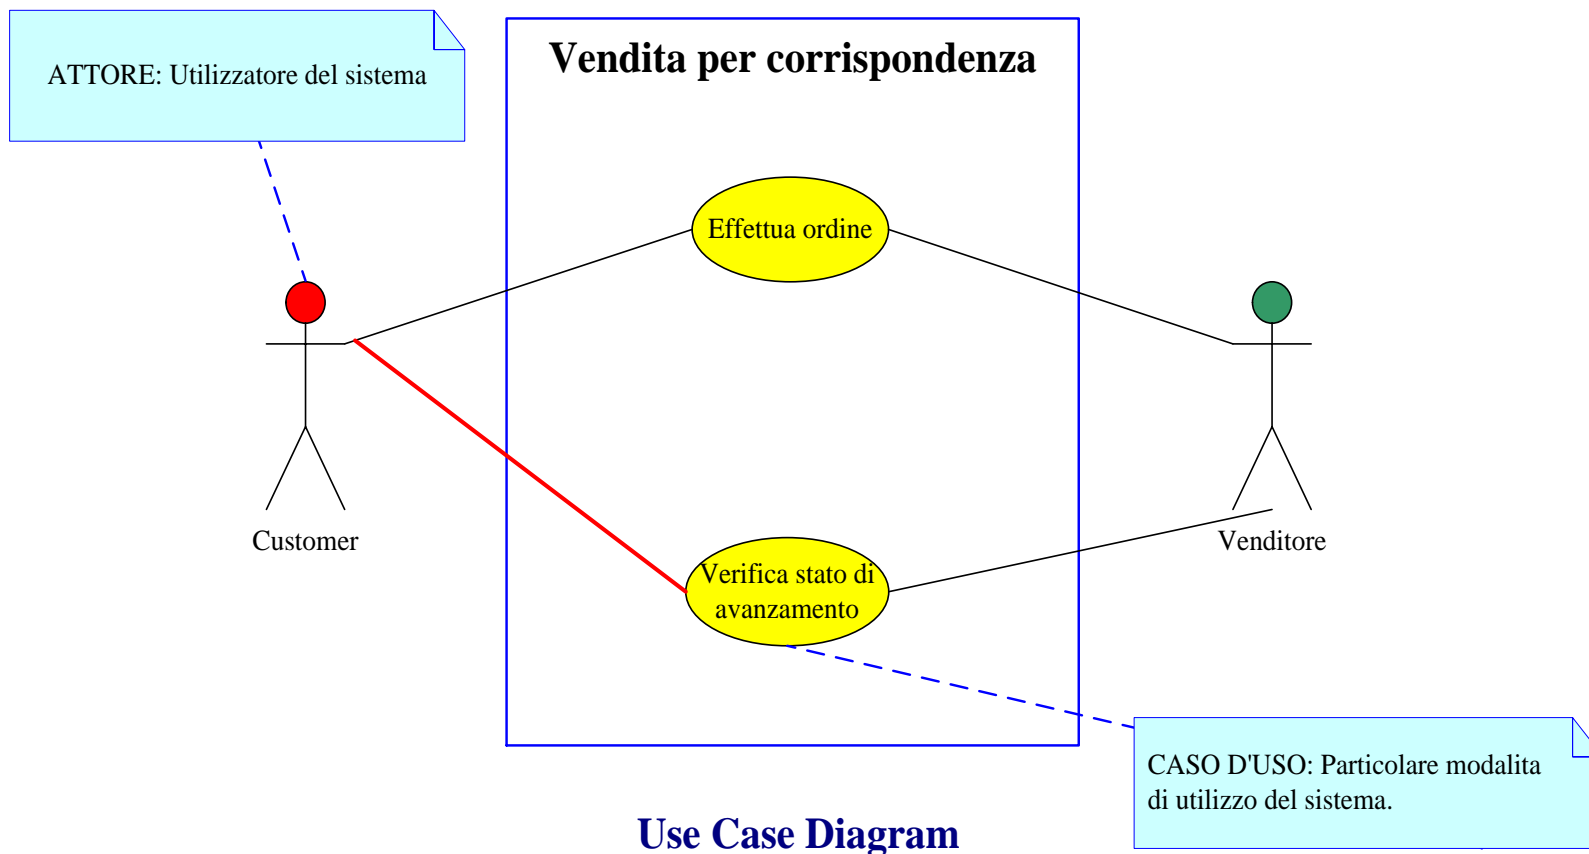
ATTORE: Utilizzatore del sistema

Vendita per corrispondenza

Effettua ordine

Customer

Verifica stato di avanzamento

Venditore

CASO D'USO: Particolare modalita di utilizzo del sistema.

Use Case Diagram